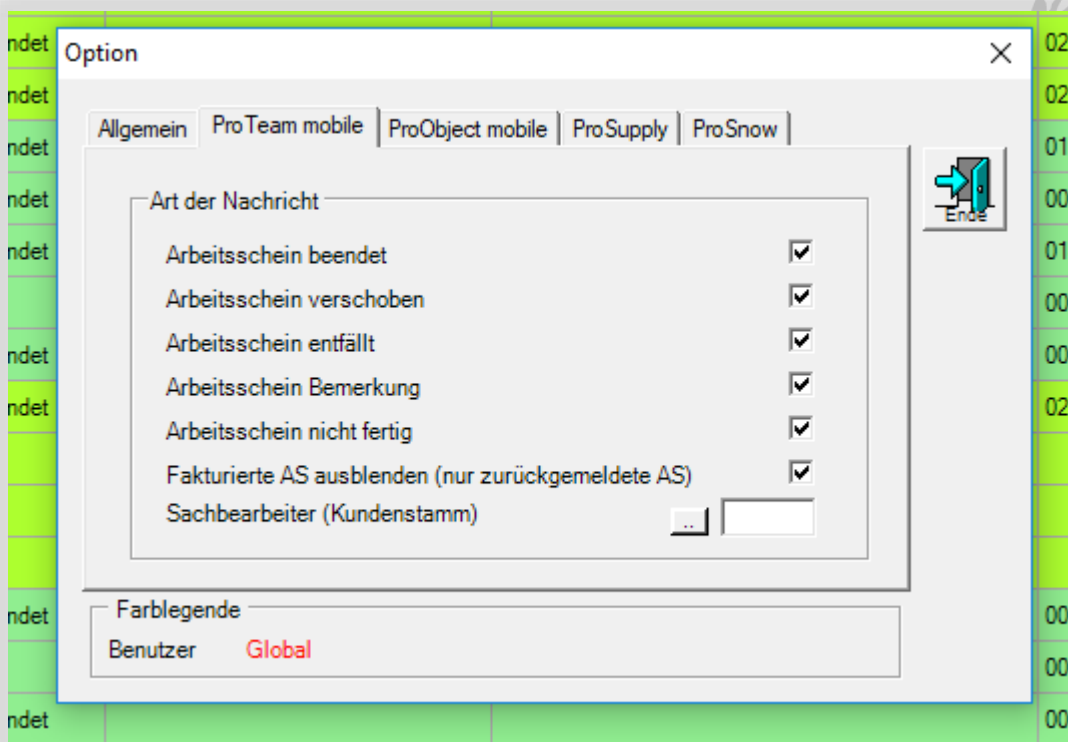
ndet
ndet
ndet
ndet
ndet
ndet
ndet
ndet
ndet

Option

Allgemein | ProTeam mobile | ProObject mobile | ProSupply | ProSnow

Ende

Art der Nachricht

Arbeitsschein beendet
Arbeitsschein verschoben
Arbeitsschein entfällt
Arbeitsschein Bemerkung
Arbeitsschein nicht fertig
Fakturierte AS ausblenden (nur zurückgemeldete AS)
Sachbearbeiter (Kundenstamm) ..

Farblegende

Benutzer Global

02
02
01
00
01
00
00
02
00
00
00